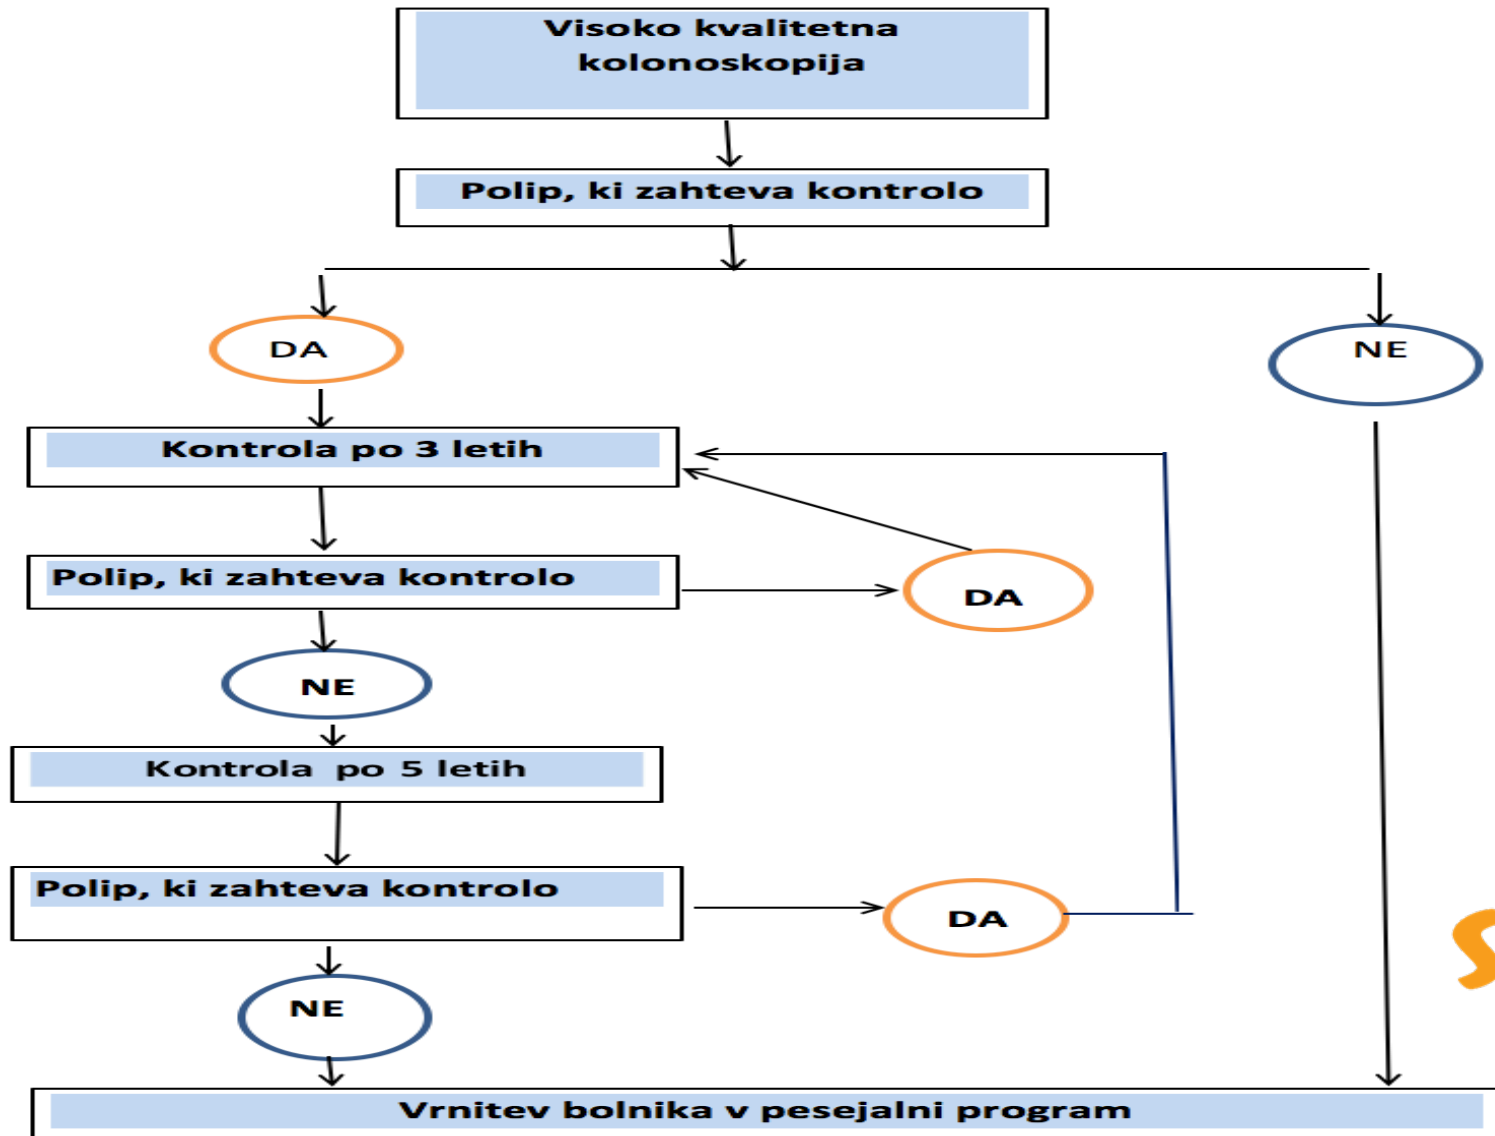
Visoko kvalitetna kolonoskopija

Polip, ki zahteva kontrolo

DA

NE

Kontrola po 3 letih

Polip, ki zahteva kontrolo

DA

NE

Kontrola po 5 letih

Polip, ki zahteva kontrolo

DA

NE

Vrnitev bolnika v pesejalni program